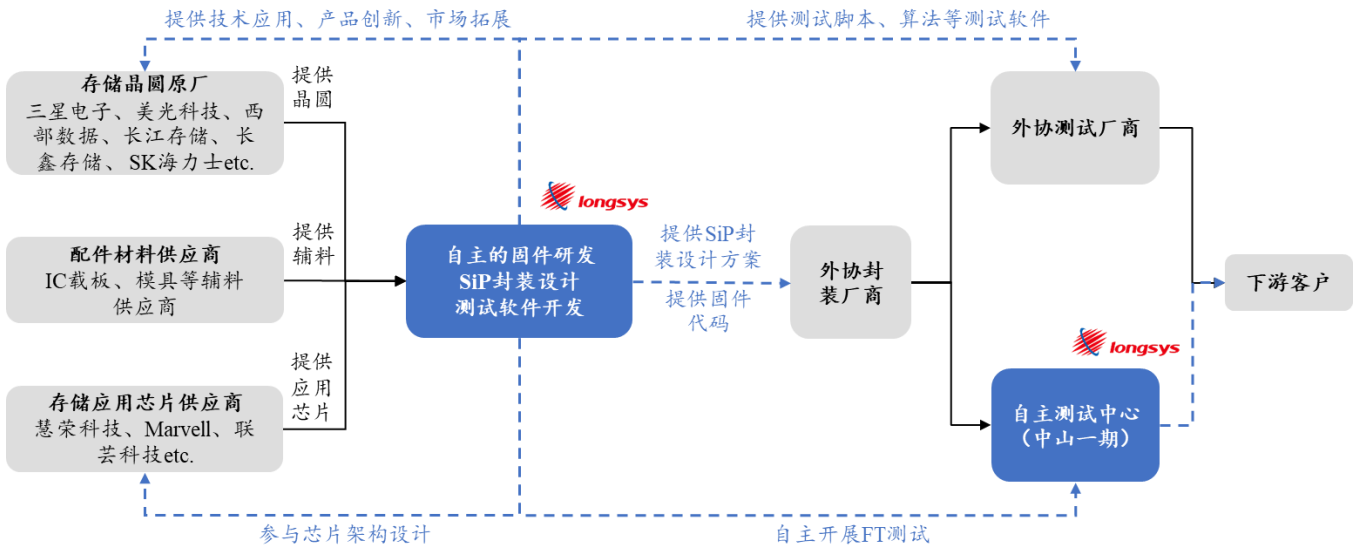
提供技术应用、产品创新、市场拓展

提供测试脚本、算法等测试软件

存储晶圆原厂
三星电子、美光科技、西部数据、长江存储、长鑫存储、SK海力士etc.

提供晶圆

配件材料供应商
IC载板、模具等辅料供应商

提供辅料

存储应用芯片供应商
慧荣科技、Marvell、联芸科技etc.

提供应用芯片

longsys

自主的固件研发
SiP封装设计
测试软件开发

提供SiP封装设计方案

提供固件代码

外协封装厂商

外协测试厂商

下游客户

longsys

自主测试中心
（中山一期）

参与芯片架构设计

自主开展FT测试